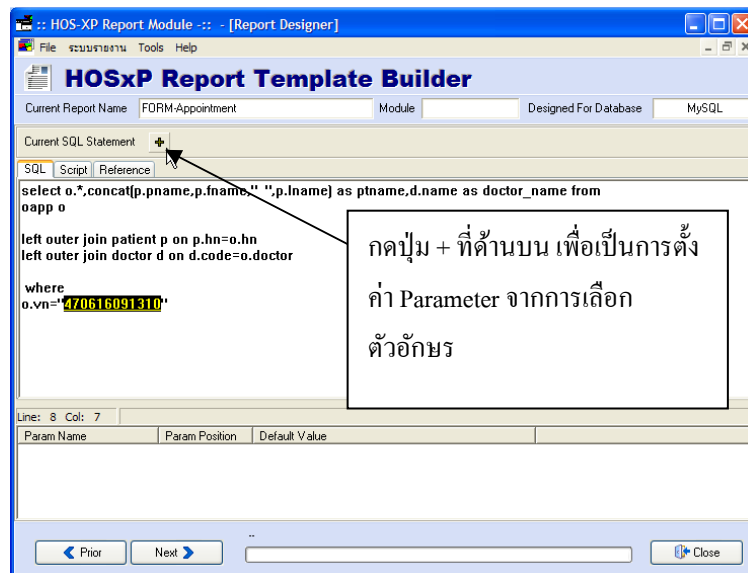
:: HOS-XP Report Module -:: - [Report Designer]

File ระบบรายงาน Tools Help

HOSxP Report Template Builder

Current Report Name FORM-Appointment Module Designed For Database MySQL

Current SQL Statement +

SQL Script Reference

select o.*,concat(p.pname,p.fname," ",p.lname) as ptname,d.name as doctor_name from oapp o

left outer join patient p on p.hn=o.hn
left outer join doctor d on d.code=o.doctor

where
o.vn="470616091310"

กดปุ่ม + ที่ด้านบน เพื่อเป็นการตั้งค่า Parameter จากการเลือกตัวอักษร

Line: 8 Col: 7

| Param Name | Param Position | Default Value |
|---|---|---|

Prior Next Close